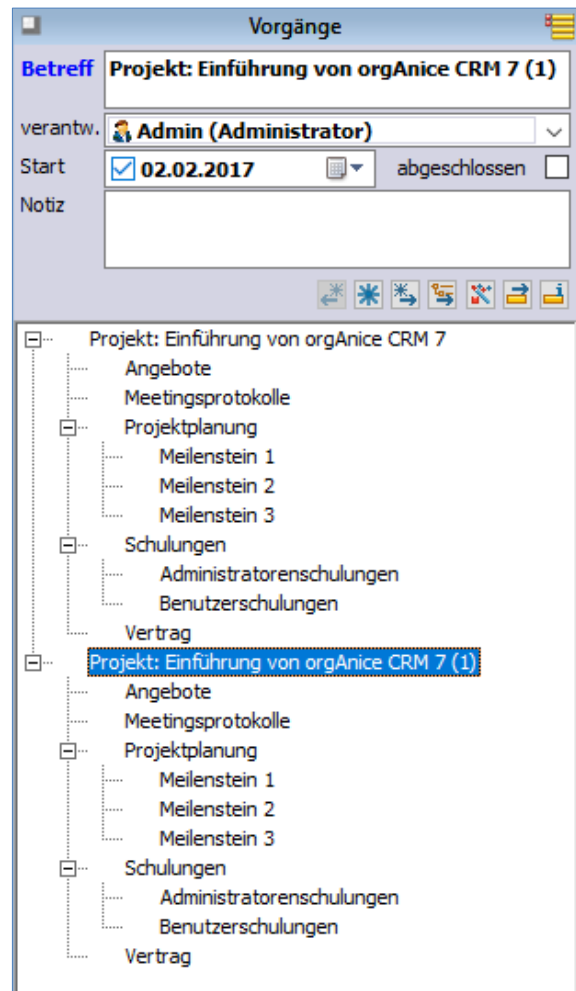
Vorgänge

Betreff Projekt: Einführung von orgAnice CRM 7 (1)

verantw. Admin (Administrator)

Start 02.02.2017 abgeschlossen

Notiz

Projekt: Einführung von orgAnice CRM 7
Angebote
Meetingsprotokolle
Projektplanung
Meilenstein 1
Meilenstein 2
Meilenstein 3
Schulungen
Administratorenschulungen
Benutzerschulungen
Vertrag
Projekt: Einführung von orgAnice CRM 7 (1)
Angebote
Meetingsprotokolle
Projektplanung
Meilenstein 1
Meilenstein 2
Meilenstein 3
Schulungen
Administratorenschulungen
Benutzerschulungen
Vertrag